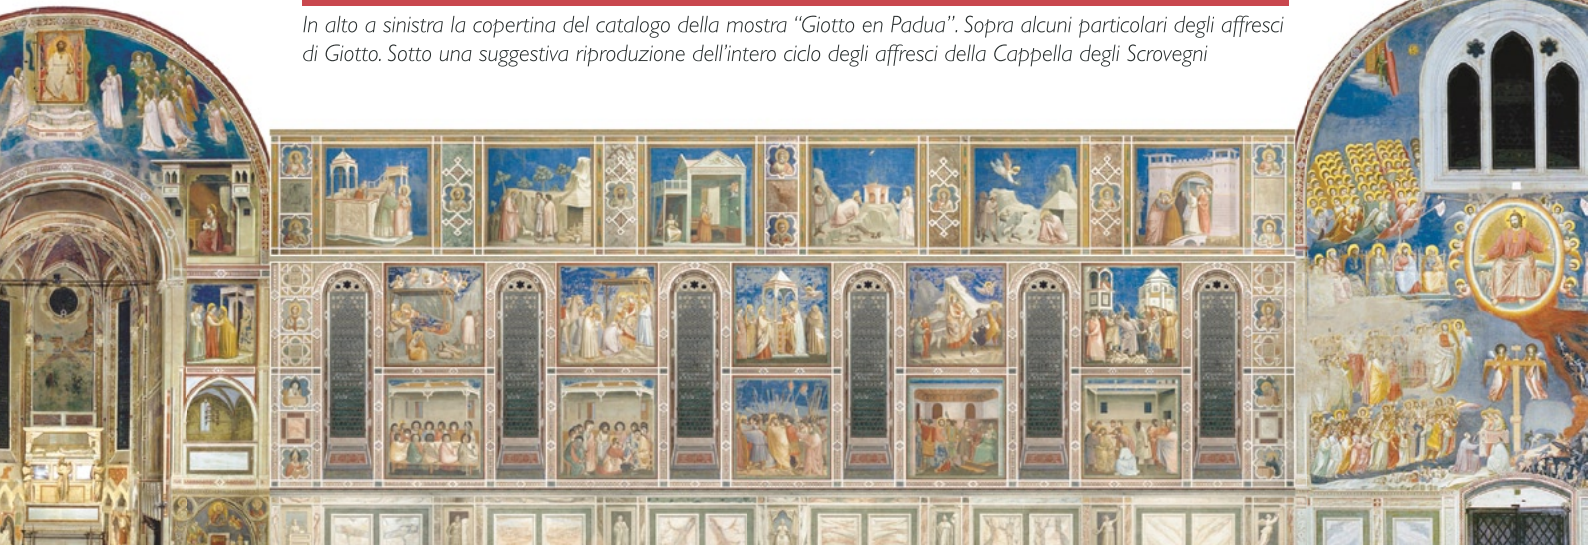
In alto a sinistra la copertina del catalogo della mostra "Giotto en Padua". Sopra alcuni particolari degli affreschi di Giotto. Sotto una suggestiva riproduzione dell'intero ciclo degli affreschi della Cappella degli Scrovegni